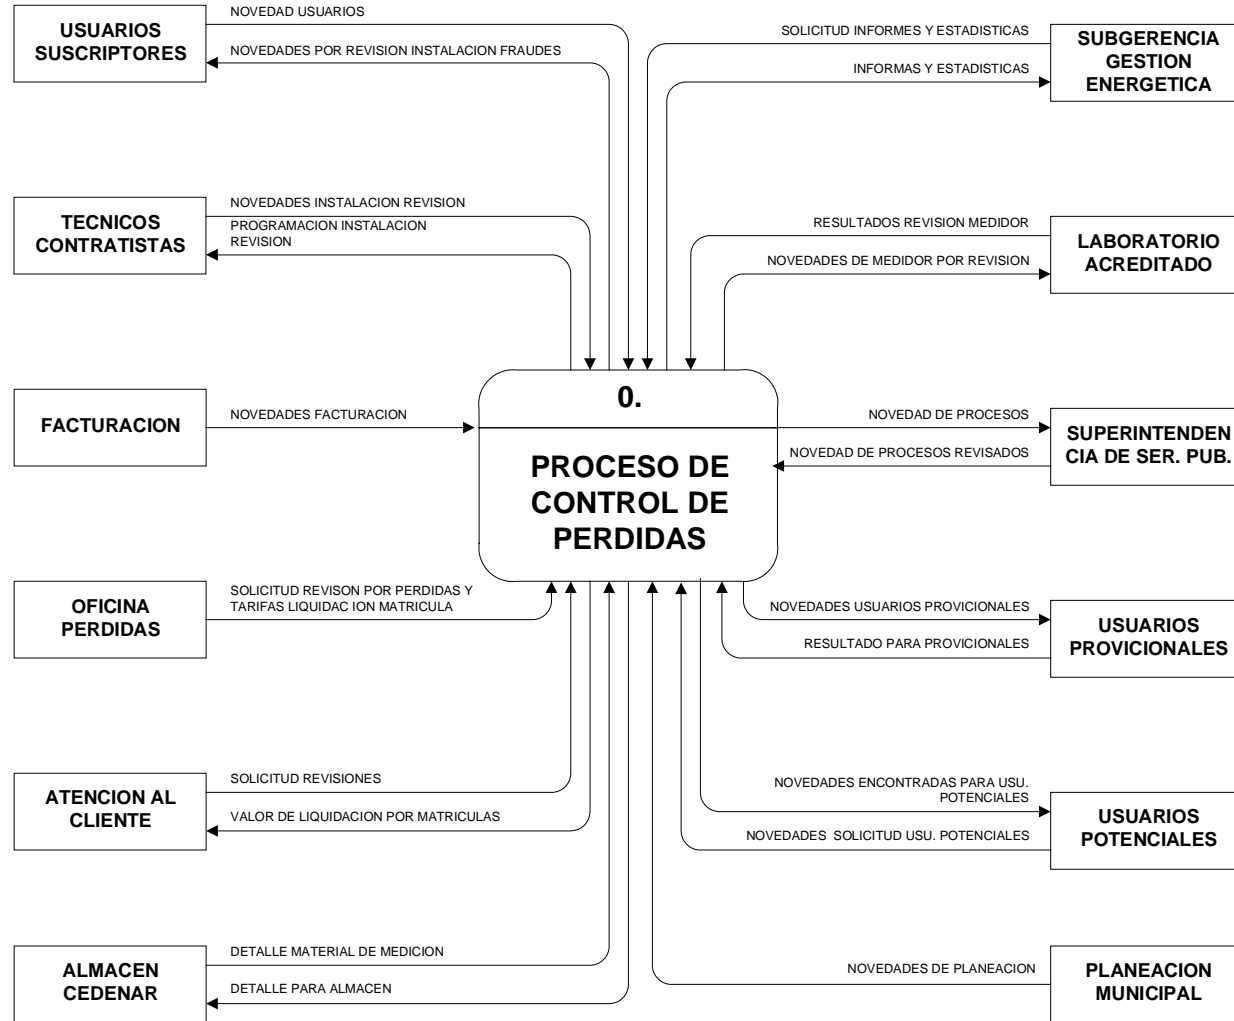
USUARIOS SUSCRIPTORES

NOVEDAD USUARIOS

NOVEDADES POR REVISION INSTALACION FRAUDES

SOLICITUD INFORMES Y ESTADISTICAS

INFORMAS Y ESTADISTICAS

SUBGERENCIA GESTION ENERGETICA

TECNICOS CONTRATISTAS

NOVEDADES INSTALACION REVISION

PROGRAMACION INSTALACION REVISION

RESULTADOS REVISION MEDIDOR

NOVEDADES DE MEDIDOR POR REVISION

LABORATORIO ACREDITADO

FACTURACION

NOVEDADES FACTURACION

0.

PROCESO DE CONTROL DE PERDIDAS

NOVEDAD DE PROCESOS

NOVEDAD DE PROCESOS REVISADOS

SUPERINTENDENCIA DE SER. PUB.

OFICINA PERDIDAS

SOLICITUD REVISON POR PERDIDAS Y TARIFAS LIQUIDAC ION MATRICULA

NOVEDADES USUARIOS PROVICIONALES

RESULTADO PARA PROVICIONALES

USUARIOS PROVICIONALES

ATENCION AL CLIENTE

SOLICITUD REVISIONES

VALOR DE LIQUIDACION POR MATRICULAS

NOVEDADES ENCONTRADAS PARA USU. POTENCIALES

NOVEDADES SOLICITUD USU. POTENCIALES

USUARIOS POTENCIALES

ALMACEN CEDENAR

DETALLE MATERIAL DE MEDICION

DETALLE PARA ALMACEN

NOVEDADES DE PLANEACION

PLANEACION MUNICIPAL